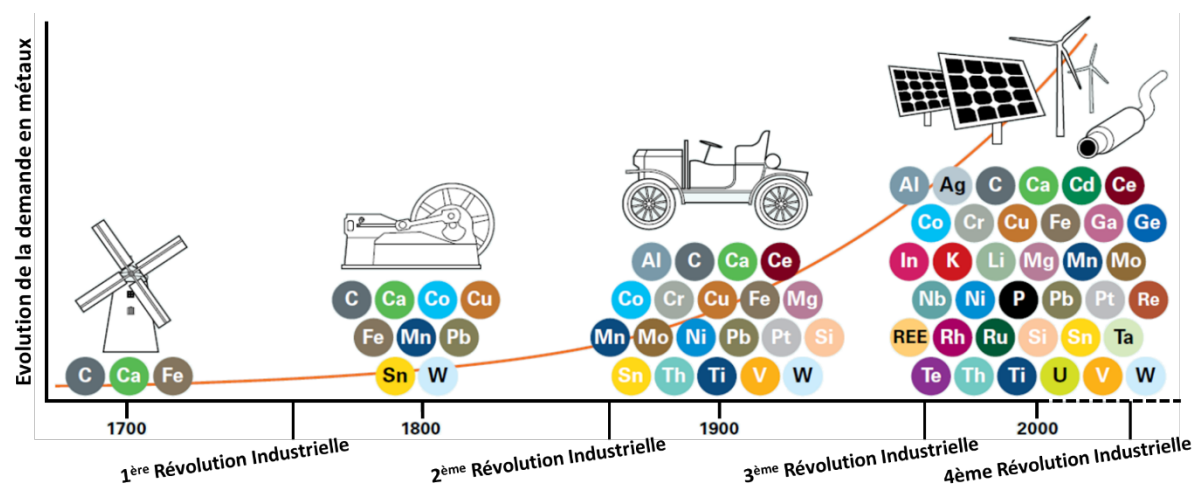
Evolution de la demande en métaux

C Ca Fe

C Ca Co Cu
Fe Mn Pb
Sn W

Al C Ca Ce
Co Cr Cu Fe Mg
Mn Mo Ni Pb Pt Si
Sn Th Ti V W

Al Ag C Ca Cd Ce
Co Cr Cu Fe Ga Ge
In K Li Mg Mn Mo
Nb Ni P Pb Pt Re
REE Rh Ru Si Sn Ta
Te Th Ti U V W

1700 1800 1900 2000

1ère Révolution Industrielle
2ème Révolution Industrielle
3ème Révolution Industrielle
4ème Révolution Industrielle